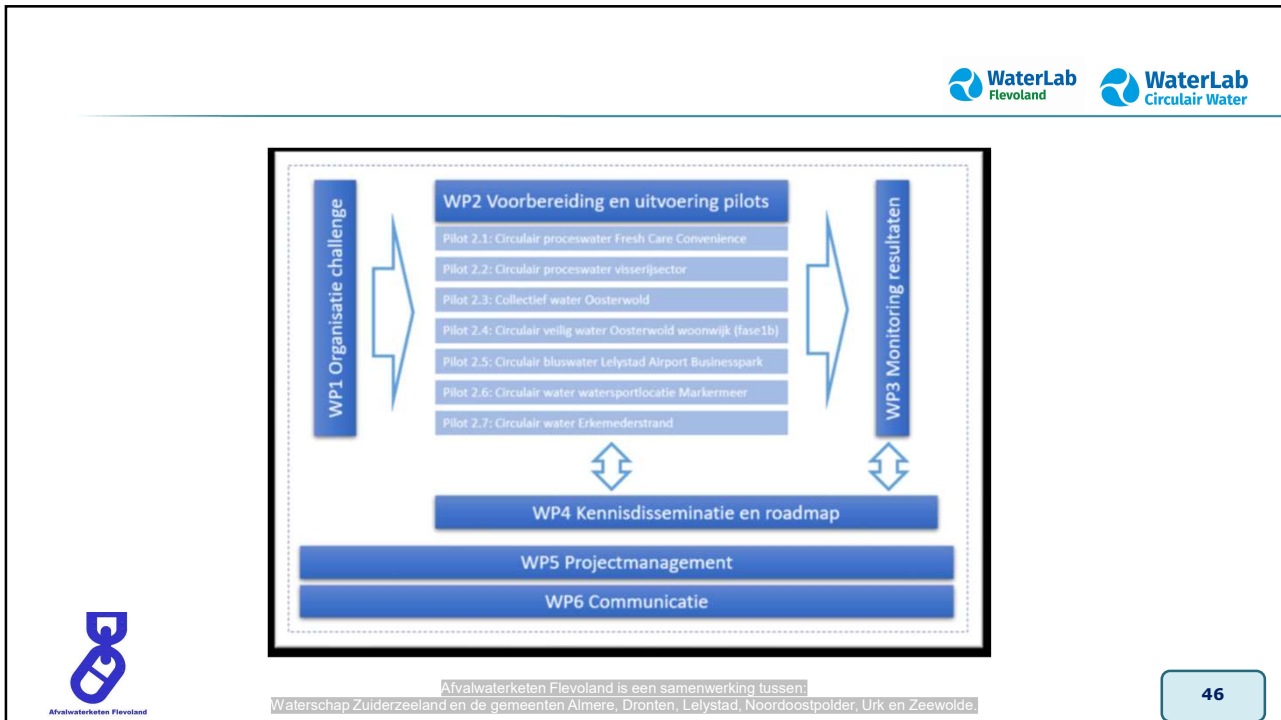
WaterLab Flevoland

WaterLab Circulair Water

WP1 Organisatie challenge

WP2 Voorbereiding en uitvoering pilots

Pilot 2.1: Circulair proceswater Fresh Care Convenience

Pilot 2.2: Circulair proceswater visserijsector

Pilot 2.3: Collectief water Oosterwold

Pilot 2.4: Circulair veilig water Oosterwold woonwijk (fase1b)

Pilot 2.5: Circulair bluswater Lelystad Airport Businesspark

Pilot 2.6: Circulair water watersportlocatie Markermeer

Pilot 2.7: Circulair water Erkemederstrand

WP3 Monitoring resultaten

WP4 Kennisdisseminatie en roadmap

WP5 Projectmanagement

WP6 Communicatie

Afvalwaterketen Flevoland

Afvalwaterketen Flevoland is een samenwerking tussen:
Waterschap Zuiderzeeland en de gemeenten Almere, Dronten, Lelystad, Noordoostpolder, Urk en Zeewolde.

46